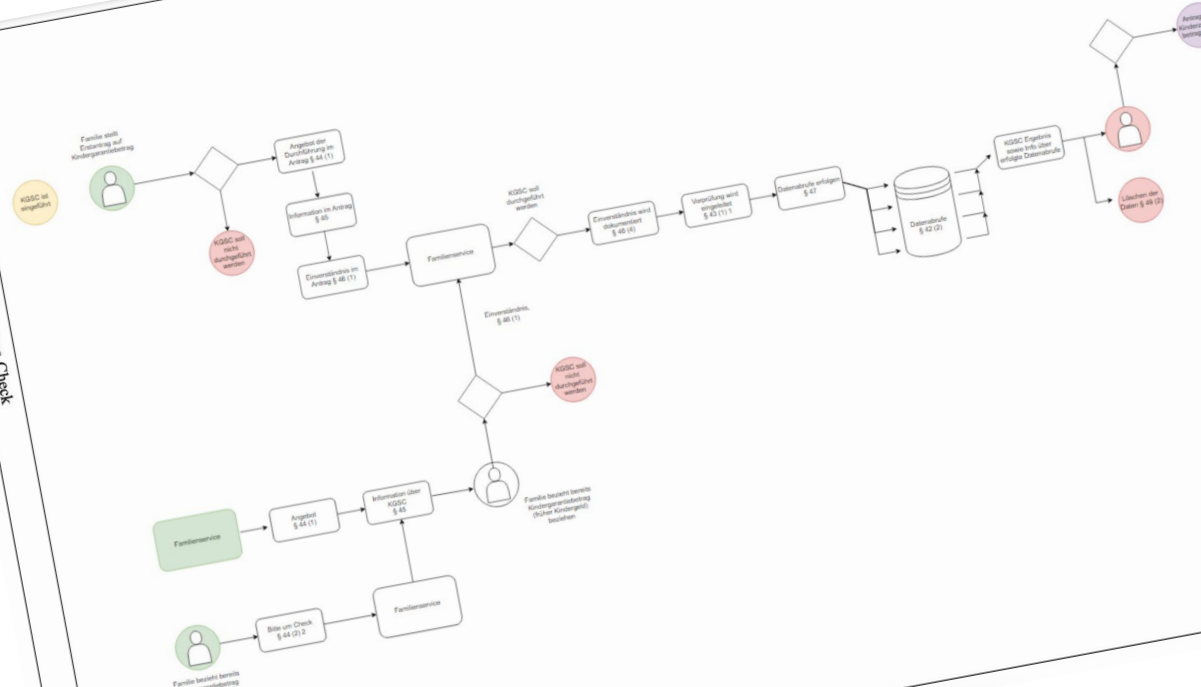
KGSC ist eingeführt

Familie stellt Erstantrag auf Kindergarantiebetrag

Angebot der Durchführung im Antrag § 44 (1)

KGSC soll nicht durchgeführt werden

Information im Antrag § 45

Einverständnis im Antrag § 46 (1)

Familienservice

KGSC soll durchgeführt werden

Einverständnis wird dokumentiert § 46 (4)

Vorprüfung wird eingeleitet § 43 (1) 1

Datenabrufe erfolgen § 47

Datenabrufe § 42 (2)

KGSC Ergebnis sowie Info über erfolgte Datenabrufe

Löschen der Daten § 49 (2)

Antrag Kinder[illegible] betrag

Einverständnis, § 46 (1)

KGSC soll nicht durchgeführt werden

Familie bezieht bereits Kindergarantiebetrag (früher Kindergeld) beziehen

Familienservice

Angebot § 44 (1)

Information über KGSC § 45

Familienservice

Bitte um Check § 44 (2) 2

Familie bezieht bereits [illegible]betrag

Check